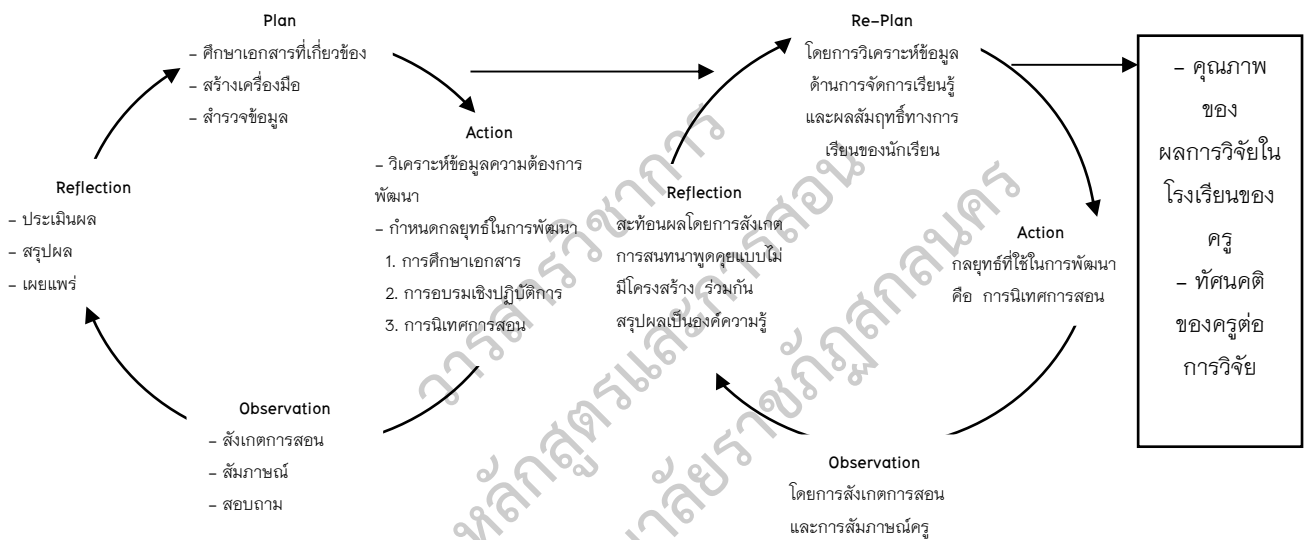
Plan
– ศึกษาเอกสารที่เกี่ยวข้อง
– สร้างเครื่องมือ
– สำรวจข้อมูล

Action
– วิเคราะห์ข้อมูลความต้องการพัฒนา
– กำหนดกลยุทธ์ในการพัฒนา
1. การศึกษาเอกสาร
2. การอบรมเชิงปฏิบัติการ
3. การนิเทศการสอน

Reflection
– ประเมินผล
– สรุปผล
– เผยแพร่

Observation
– สังเกตการสอน
– สัมภาษณ์
– สอบถาม

Re–Plan
โดยการวิเคราะห์ข้อมูลด้านการจัดการเรียนรู้และผลสัมฤทธิ์ทางการเรียนของนักเรียน

Reflection
สะท้อนผลโดยการสังเกต การสนทนาพูดคุยแบบไม่มีโครงสร้าง ร่วมกันสรุปผลเป็นองค์ความรู้

Action
กลยุทธ์ที่ใช้ในการพัฒนา คือ การนิเทศการสอน

Observation
โดยการสังเกตการสอนและการสัมภาษณ์ครู

– คุณภาพของผลการวิจัยในโรงเรียนของครู
– ทัศนคติของครูต่อการวิจัย

วารสารวิชาการหลักสูตรและการสอน มหาวิทยาลัยราชภัฏสกลนคร